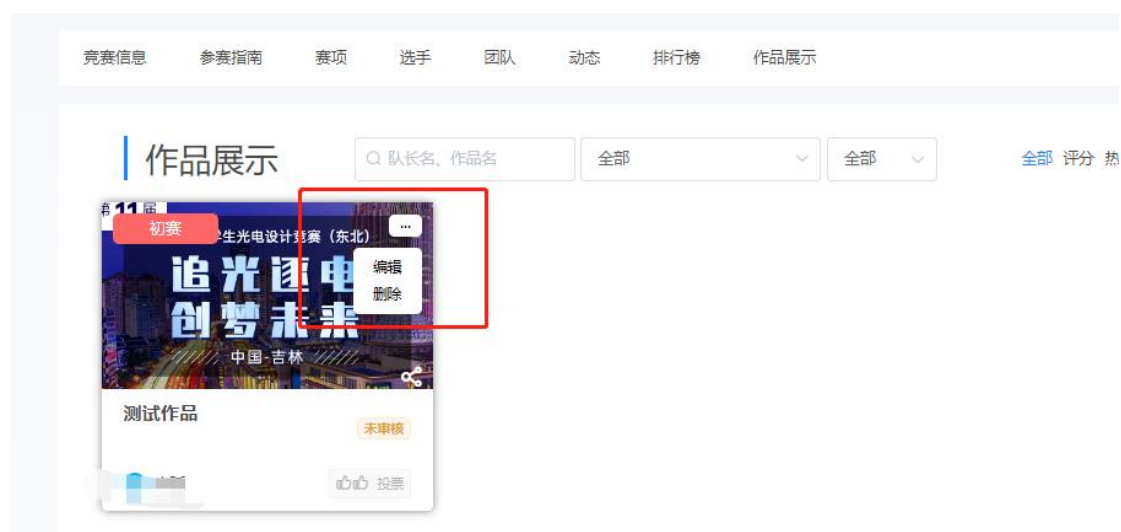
竞赛信息 参赛指南 赛项 选手 团队 动态 排行榜 作品展示

作品展示

队长名、作品名

全部

全部

全部 评分 热

第11届

初赛

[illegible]生光电设计竞赛（东北）

...

编辑

删除

追光逐电

创梦未来

中国·吉林

测试作品

未审核

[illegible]

投票